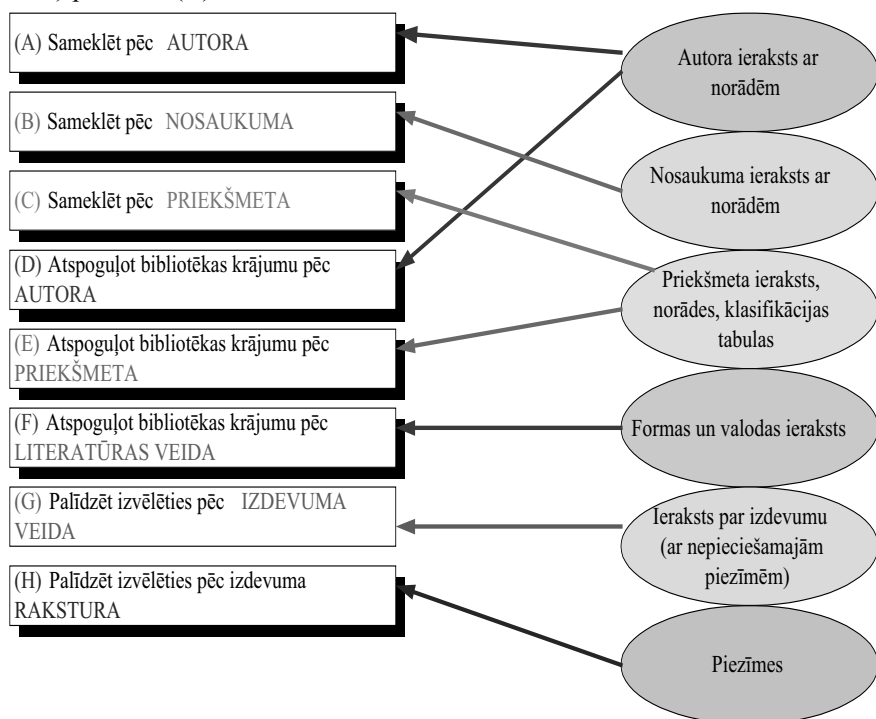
(A) Sameklēt pēc AUTORA

(B) Sameklēt pēc NOSAUKUMA

(C) Sameklēt pēc PRIEKŠMETA

(D) Atspoguļot bibliotēkas krājumu pēc AUTORA

(E) Atspoguļot bibliotēkas krājumu pēc PRIEKŠMETA

(F) Atspoguļot bibliotēkas krājumu pēc LITERATŪRAS VEIDA

(G) Palīdzēt izvēlēties pēc IZDEVUMA VEIDA

(H) Palīdzēt izvēlēties pēc izdevuma RAKSTURA

Autora ieraksts ar norādēm

Nosaukuma ieraksts ar norādēm

Priekšmeta ieraksts, norādes, klasifikācijas tabulas

Formas un valodas ieraksts

Ieraksts par izdevumu (ar nepieciešamajām piezīmēm)

Piezīmes